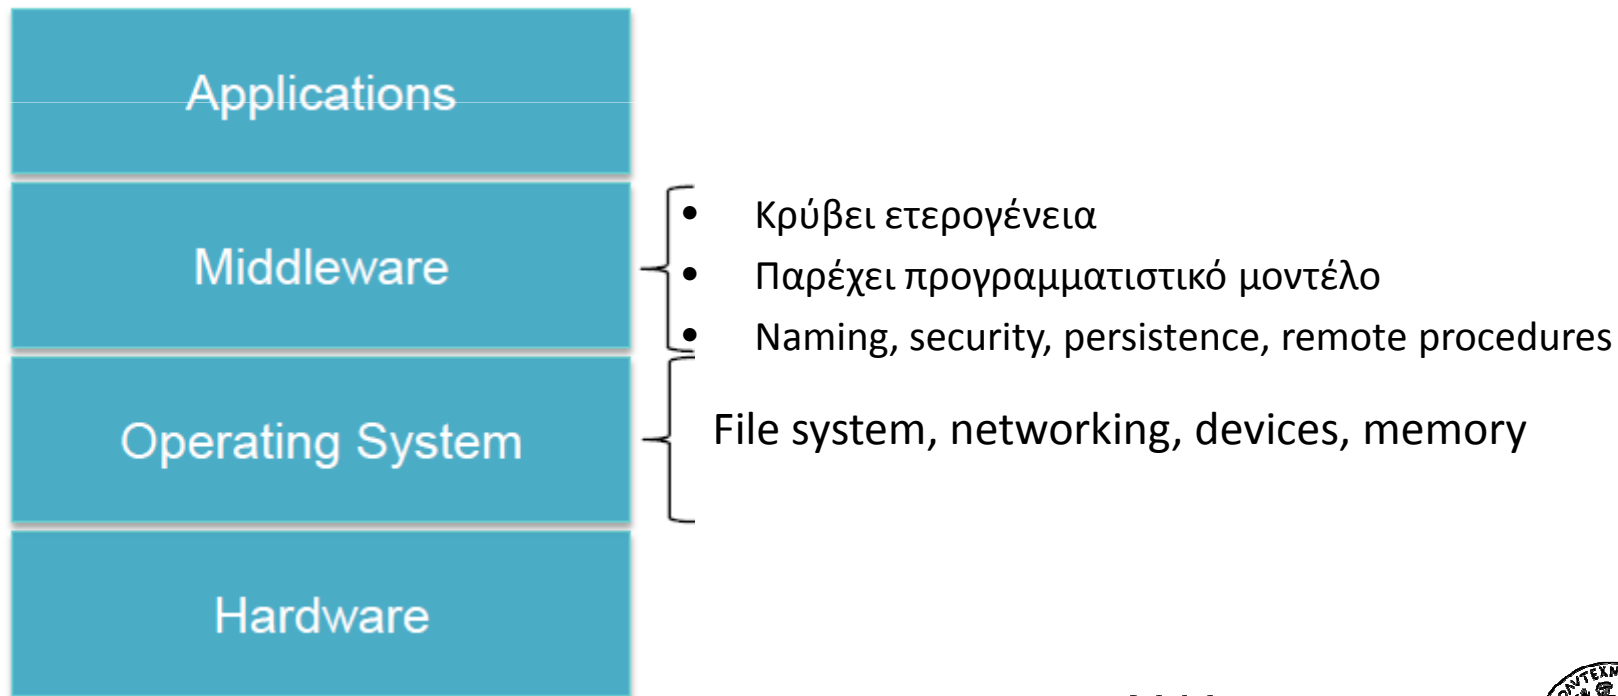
Applications

Middleware

Operating System

Hardware

- Κρύβει ετερογένεια
- Παρέχει προγραμματιστικό μοντέλο
- Naming, security, persistence, remote procedures

File system, networking, devices, memory